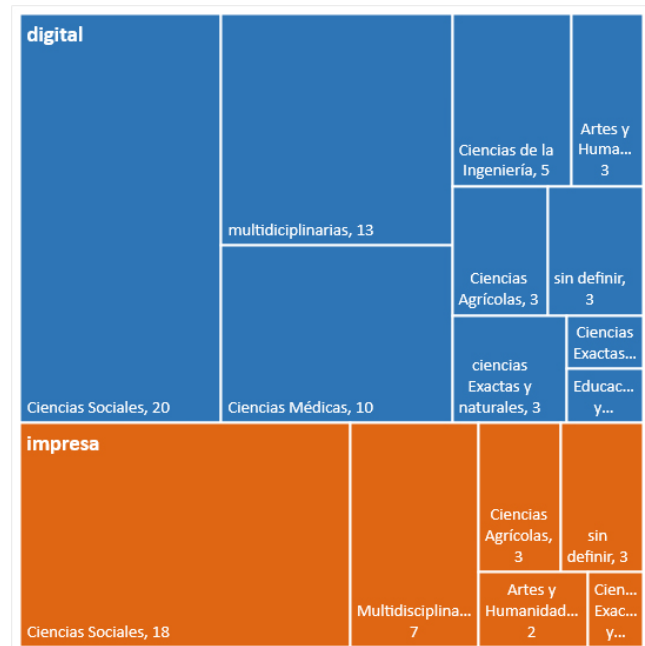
digital

Ciencias Sociales, 20

multidiciplinarias, 13

Ciencias Médicas, 10

Ciencias de la Ingeniería, 5

Artes y Huma... 3

Ciencias Agrícolas, 3

sin definir, 3

ciencias Exactas y naturales, 3

Ciencias Exactas...

Educac... y...

impresa

Ciencias Sociales, 18

Multidisciplina... 7

Ciencias Agrícolas, 3

sin definir, 3

Artes y Humanidad... 2

Cien... Exac... y...